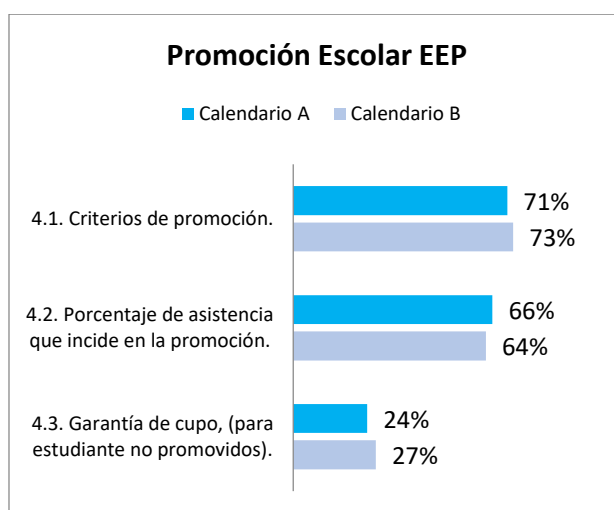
Promoción Escolar EEP

Calendario A   Calendario B

4.1. Criterios de promoción.
71%
73%

4.2. Porcentaje de asistencia que incide en la promoción.
66%
64%

4.3. Garantía de cupo, (para estudiante no promovidos).
24%
27%